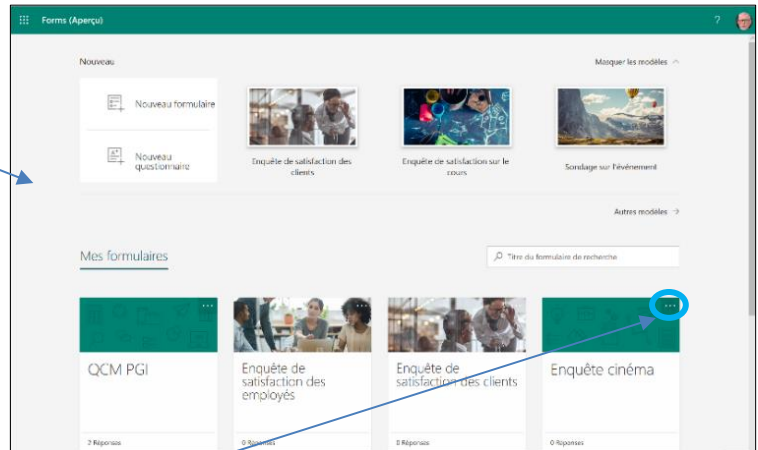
Forms (Aperçu)

?

Nouveau

Masquer les modèles

Nouveau formulaire

Nouveau questionnaire

Enquête de satisfaction des clients

Enquête de satisfaction sur le cours

Sondage sur l'événement

Autres modèles

Mes formulaires

Titre du formulaire de recherche

QCM PGI

2 Réponses

Enquête de satisfaction des employés

0 Réponses

Enquête de satisfaction des clients

0 Réponses

Enquête cinéma

0 Réponses